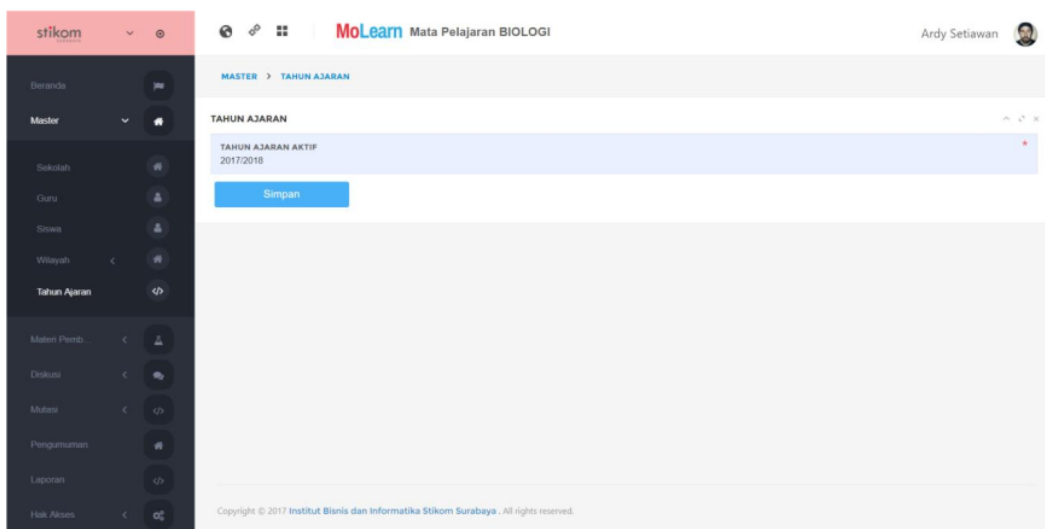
stikom

MoLearn Mata Pelajaran BIOLOGI

Ardy Setiawan

Beranda
Master
Sekolah
Guru
Siswa
Wilayah
Tahun Ajaran
Materi Pemb...
Diskusi
Mutasi
Pengumuman
Laporan
Hak Akses

MASTER > TAHUN AJARAN

TAHUN AJARAN

TAHUN AJARAN AKTIF
2017/2018

*

Simpan

Copyright © 2017 Institut Bisnis dan Informatika Stikom Surabaya . All rights reserved.